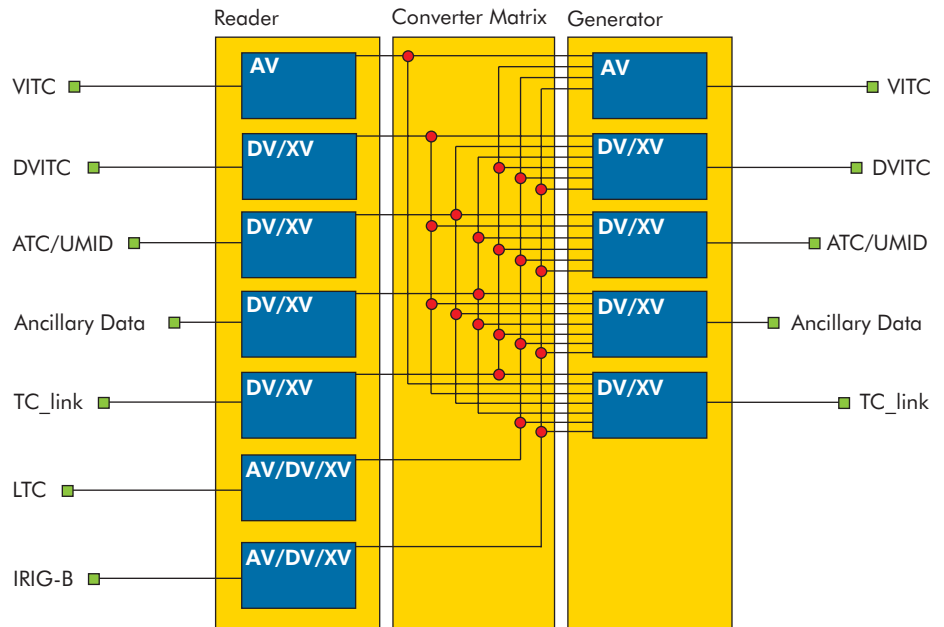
Reader

Converter Matrix

Generator

VITC

AV

DVITC

DV/XV

ATC/UMID

DV/XV

Ancillary Data

DV/XV

TC_link

DV/XV

LTC

AV/DV/XV

IRIG-B

AV/DV/XV

AV

VITC

DV/XV

DVITC

DV/XV

ATC/UMID

DV/XV

Ancillary Data

DV/XV

TC_link